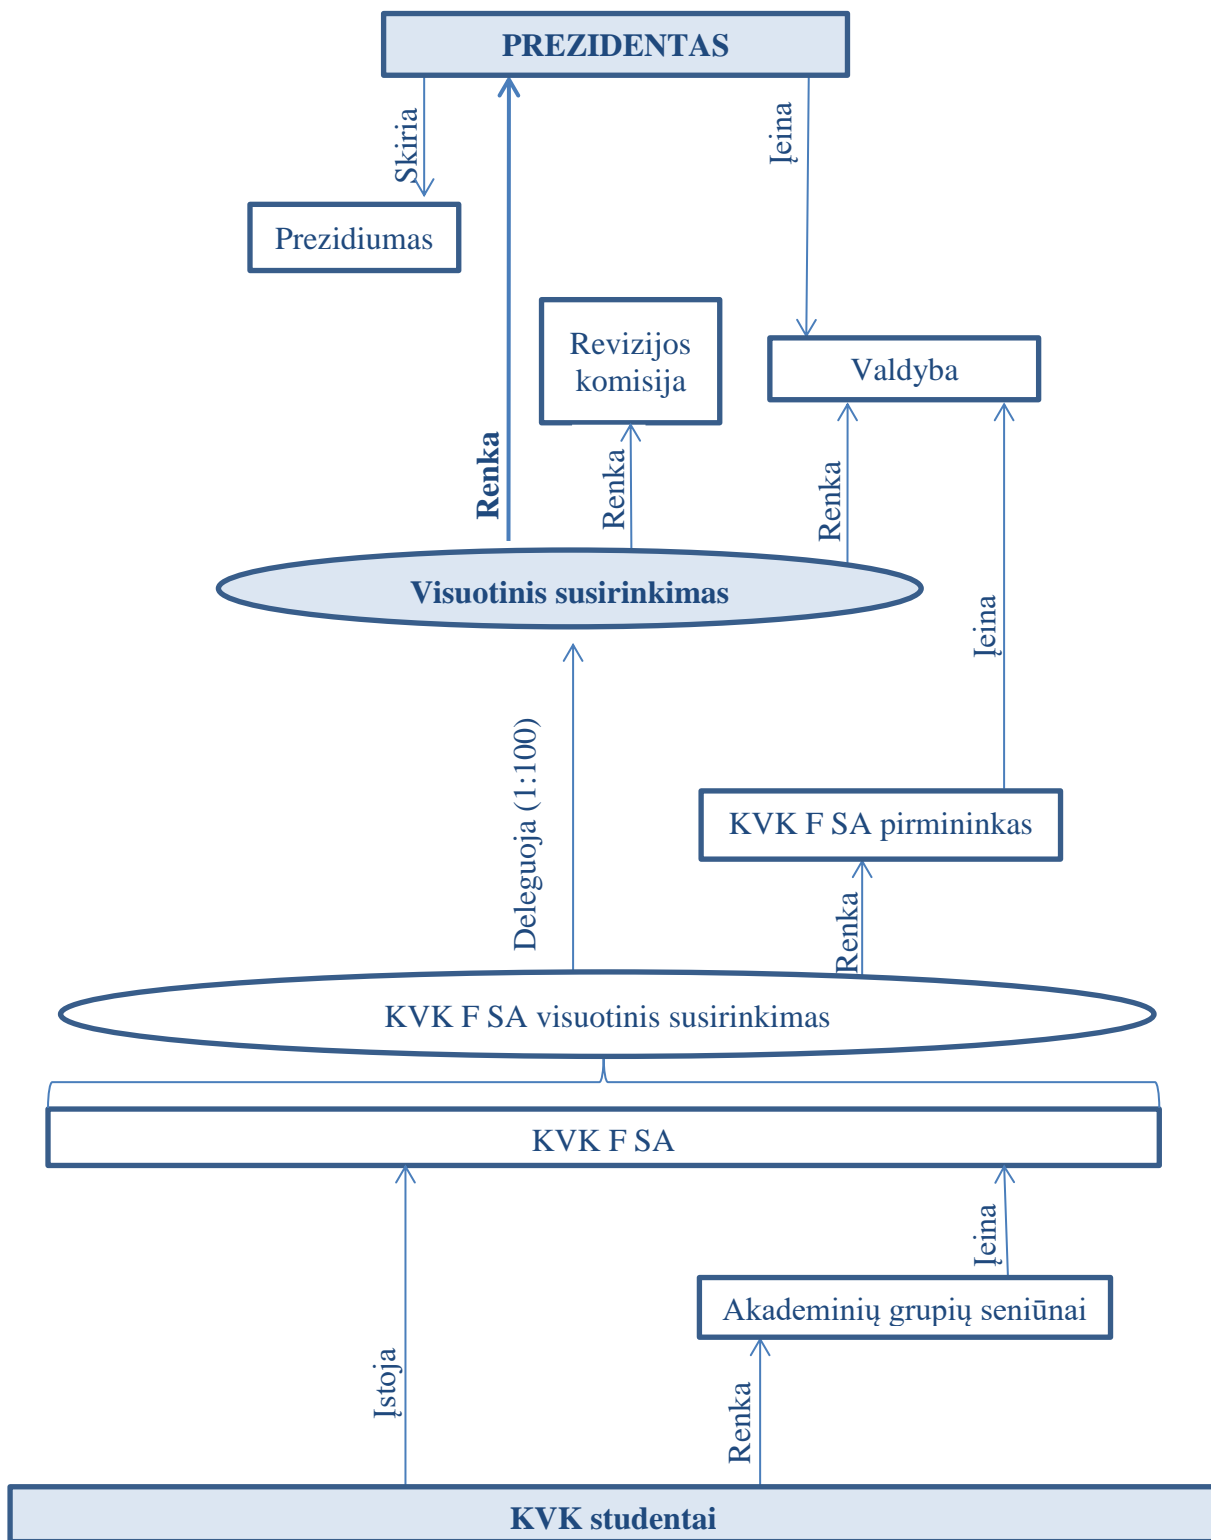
PREZIDENTAS

Skiria

Įeina

Prezidiumas

Revizijos komisija

Valdyba

Renka

Renka

Renka

Visuotinis susirinkimas

Įeina

Deleguoja (1:100)

KVK F SA pirmininkas

Renka

KVK F SA visuotinis susirinkimas

KVK F SA

Įeina

Akademinių grupių seniūnai

Įstoja

Renka

KVK studentai